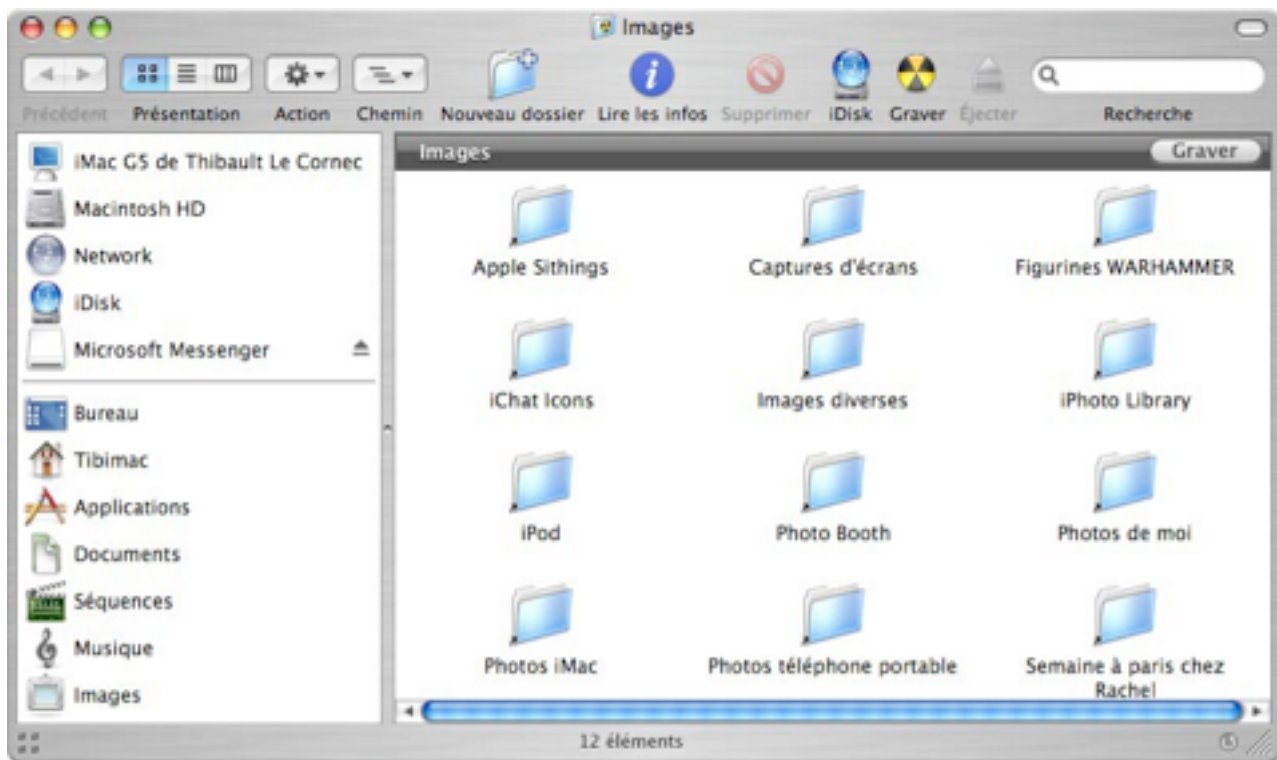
Images

Précédent Présentation Action Chemin Nouveau dossier Lire les infos Supprimer iDisk Graver Éjecter Recherche

iMac G5 de Thibault Le Cornec
Macintosh HD
Network
iDisk
Microsoft Messenger

Bureau
Tibimac
Applications
Documents
Séquences
Musique
Images

Images
Graver

Apple Sithings
Captures d'écrans
Figurines WARHAMMER
iChat Icons
Images diverses
iPhoto Library
iPod
Photo Booth
Photos de moi
Photos iMac
Photos téléphone portable
Semaine à paris chez Rachel

12 éléments